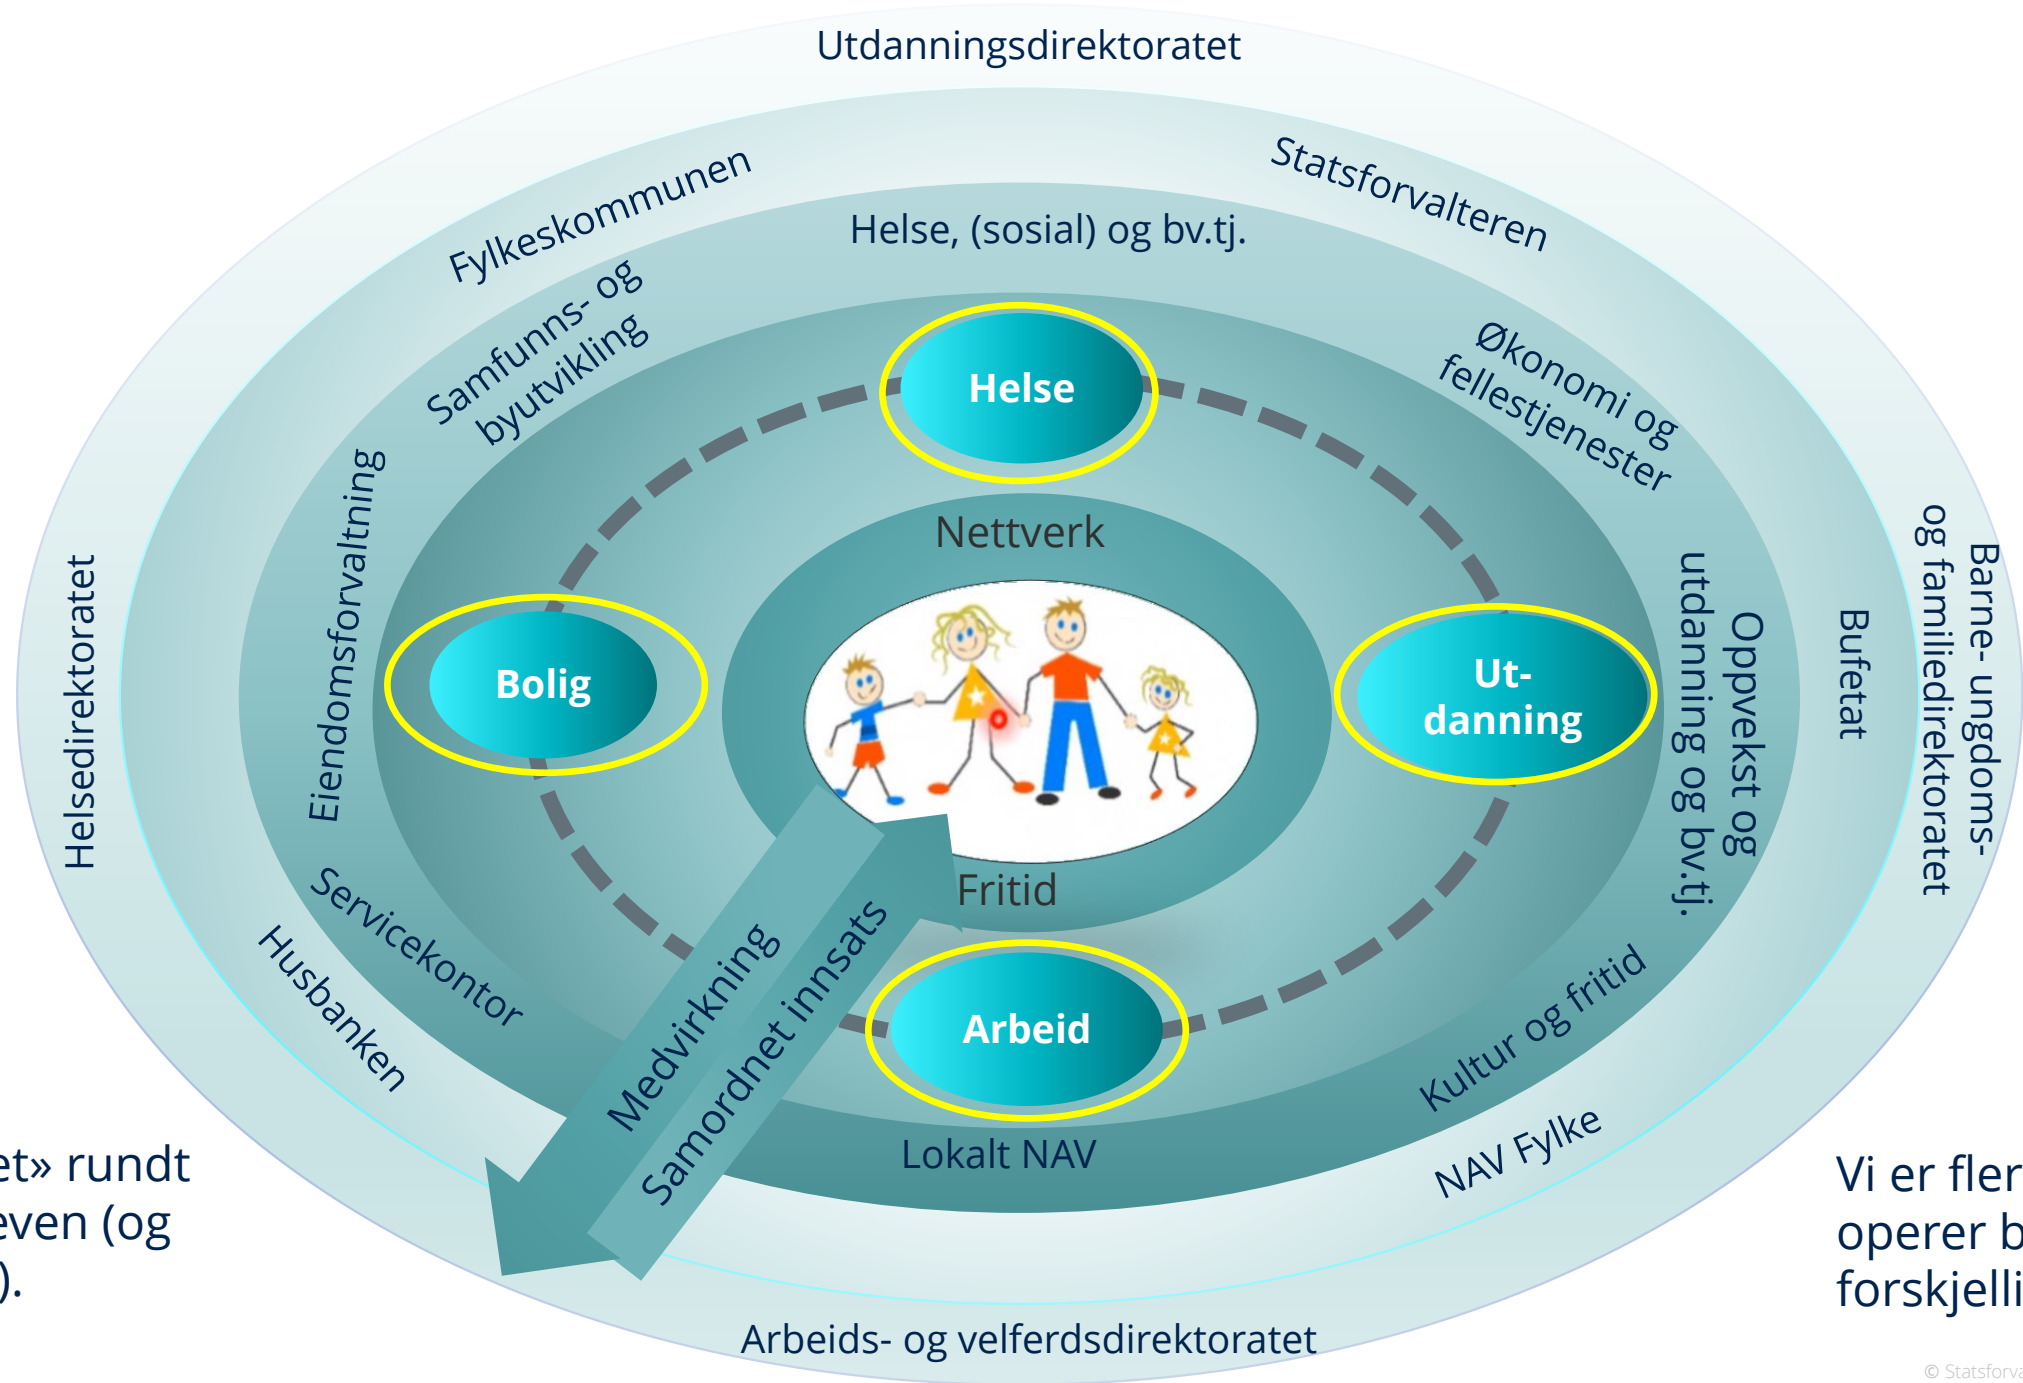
Utdanningsdirektoratet

Fylkeskommunen

Statsforvalteren

Helse, (sosial) og bv.tj.

Samfunns- og byutvikling

Økonomi og fellestjenester

Helse

Nettverk

Eiendomsforvaltning

Helsedirektoratet

Bolig

Ut-danning

Oppvekst og utdanning og bv.tj.

Bufetat

Barne- ungdoms- og familiedirektoratet

Fritid

Servicekontor

Husbanken

Medvirkning

Samordnet innsats

Arbeid

Kultur og fritid

Lokalt NAV

NAV Fylke

Arbeids- og velferdsdirektoratet

et» rundt
even (og
).

Vi er fler
operer b
forskjelli

© Statsforva